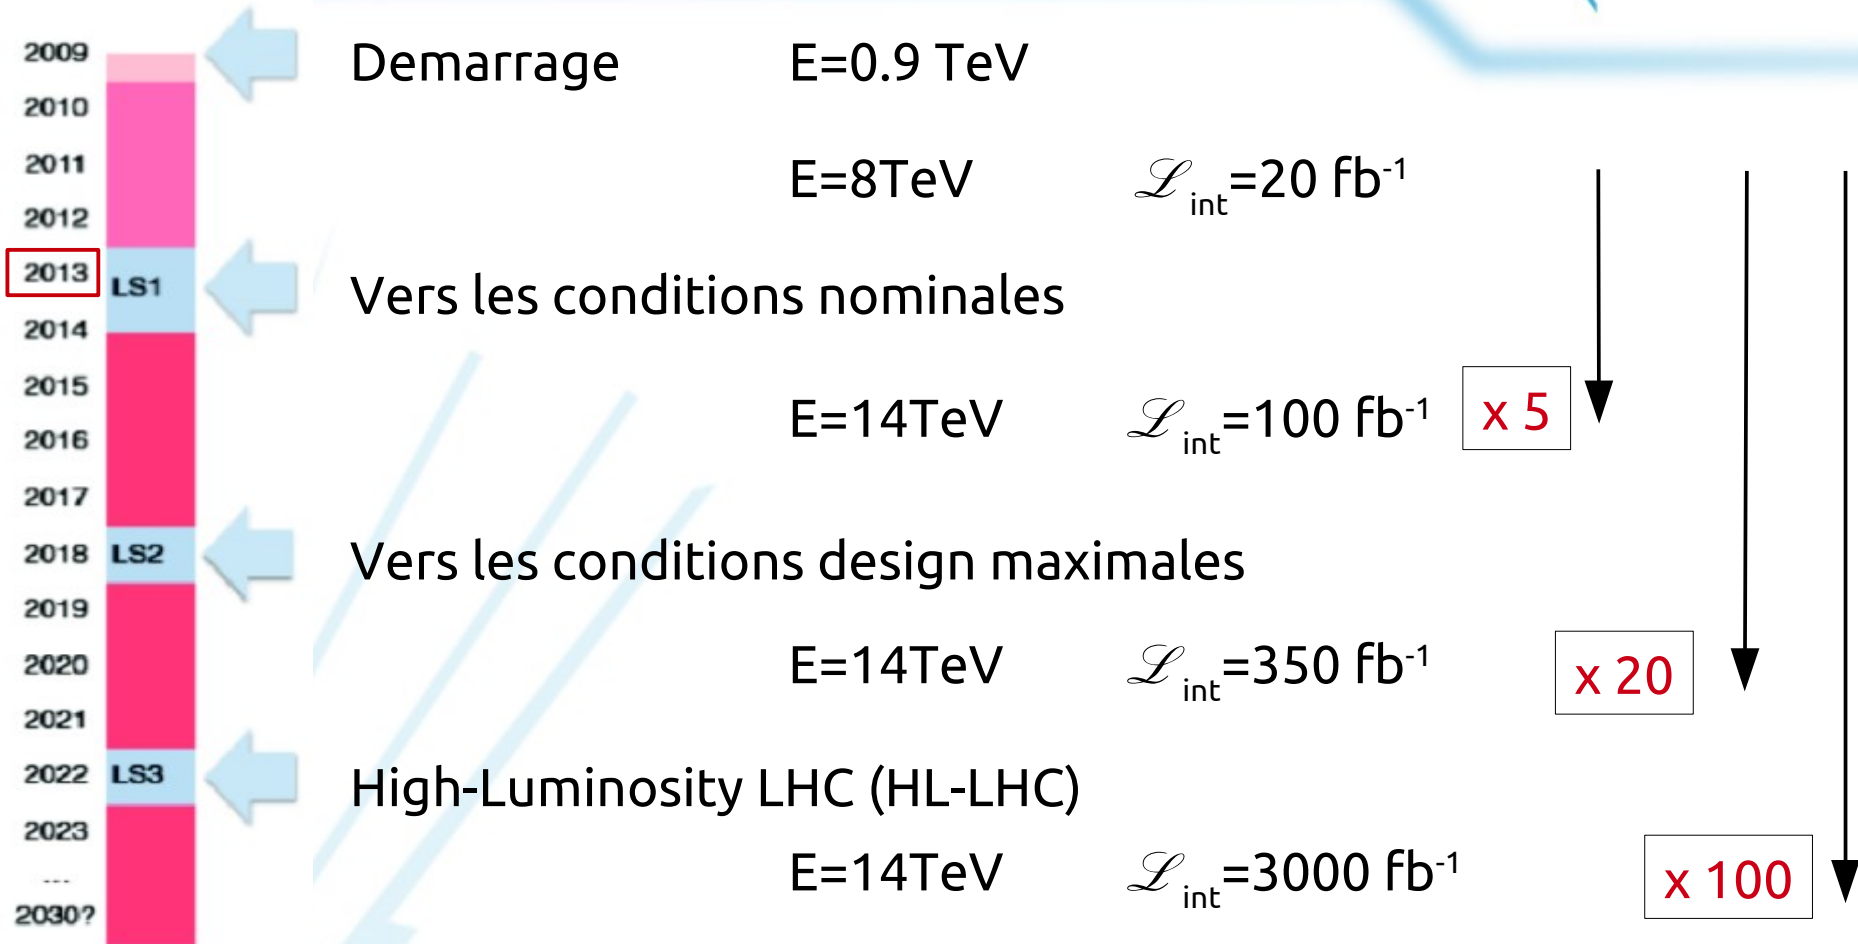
2009
2010
2011
2012
2013
2014
2015
2016
2017
2018
2019
2020
2021
2022
2023
...
2030?

LS1
LS2
LS3

Demarrage E=0.9 TeV

E=8TeV $\mathscr{L}_{int}$=20 fb$^{-1}$

Vers les conditions nominales

E=14TeV $\mathscr{L}_{int}$=100 fb$^{-1}$ x 5

Vers les conditions design maximales

E=14TeV $\mathscr{L}_{int}$=350 fb$^{-1}$ x 20

High-Luminosity LHC (HL-LHC)

E=14TeV $\mathscr{L}_{int}$=3000 fb$^{-1}$ x 100